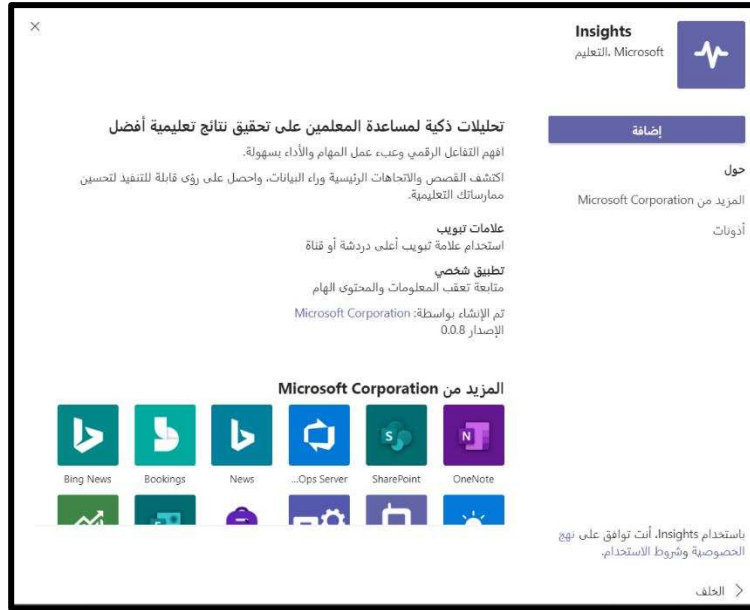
×

Insights
Microsoft ،التعليم

إضافة

حول

المزيد من Microsoft Corporation

أذونات

تحليلات ذكية لمساعدة المعلمين على تحقيق نتائج تعليمية أفضل

افهم التفاعل الرقمي وعبء عمل المهام والأداء بسهولة.

اكتشف القصص والاتجاهات الرئيسية وراء البيانات، واحصل على رؤى قابلة للتنفيذ لتحسين ممارساتك التعليمية.

علامات تبويب
استخدام علامة تبويب أعلى دردشة أو قناة

تطبيق شخصي
متابعة تعقب المعلومات والمحتوى الهام

تم الإنشاء بواسطة: Microsoft Corporation
الإصدار 0.0.8

المزيد من Microsoft Corporation

Bing News
Bookings
News
...Ops Server
SharePoint
OneNote

باستخدام Insights، أنت توافق على نهج الخصوصية وشروط الاستخدام.

الخلف